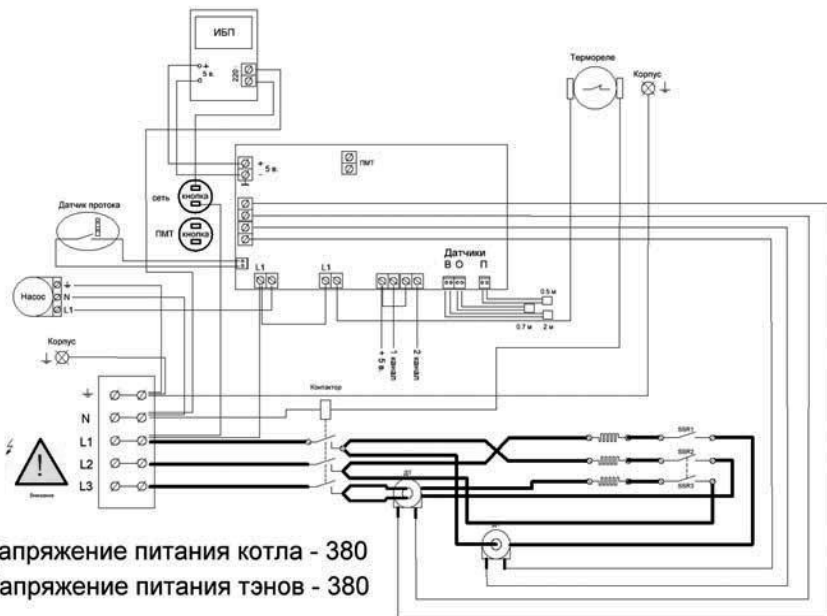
ИБП

5 в.

220

Термореле

Корпус

+ 5 в.

ПМТ

сеть

кнопка

ПМТ

кнопка

Датчик протока

Датчики

В О П

0.5 м

0.7 м

2 м

L1

L1

Насос

N

L1

Корпус

+ 5 в.

1 канал

2 канал

Контактор

N

L1

L2

L3

Внимание

SSR1

SSR2

SSR3

апряжение питания котла - 380
апряжение питания тэнов - 380